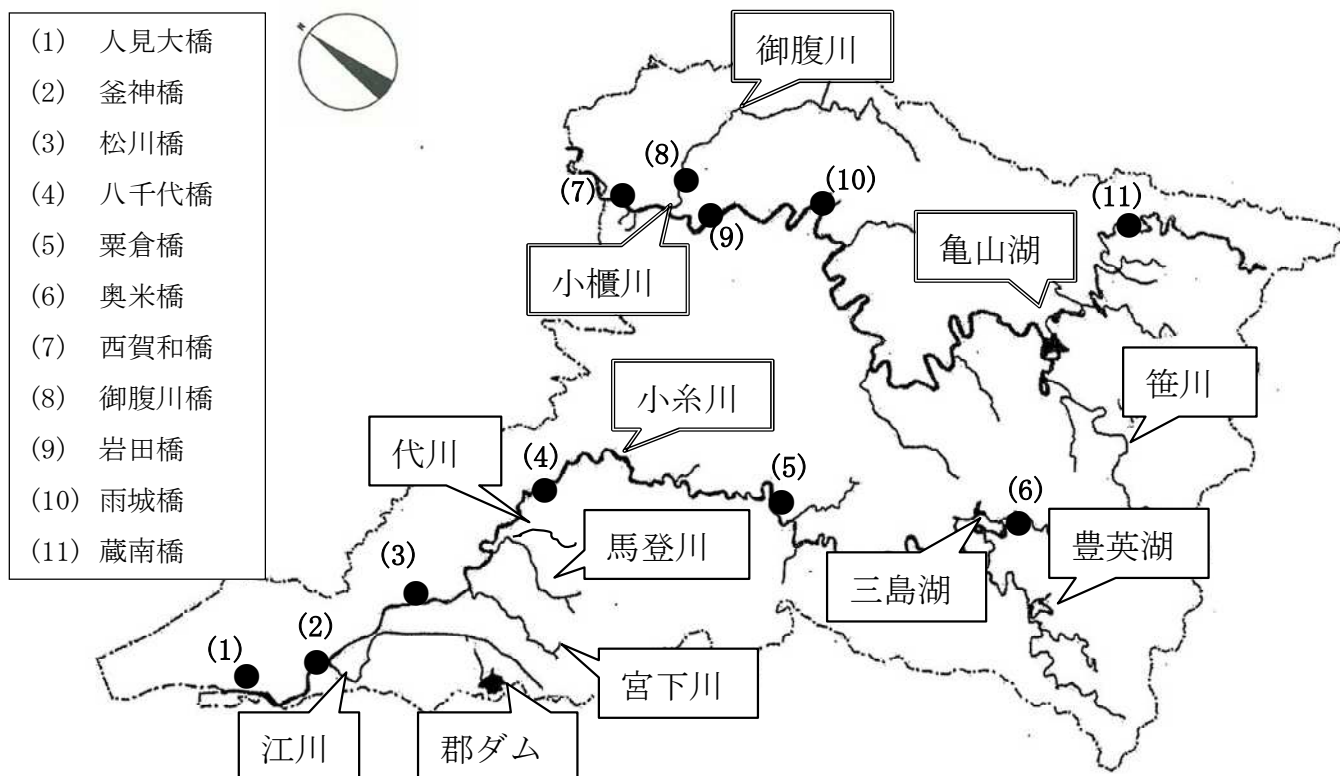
(1) 人見大橋
(2) 釜神橋
(3) 松川橋
(4) 八千代橋
(5) 粟倉橋
(6) 奥米橋
(7) 西賀和橋
(8) 御腹川橋
(9) 岩田橋
(10) 雨城橋
(11) 蔵南橋

御腹川
(8)
(7)
(10)
(11)
(9)
亀山湖
小櫃川
笹川
小糸川
代川
(4)
(5)
(6)
馬登川
豊英湖
(3)
三島湖
(2)
(1)
宮下川
江川
郡ダム